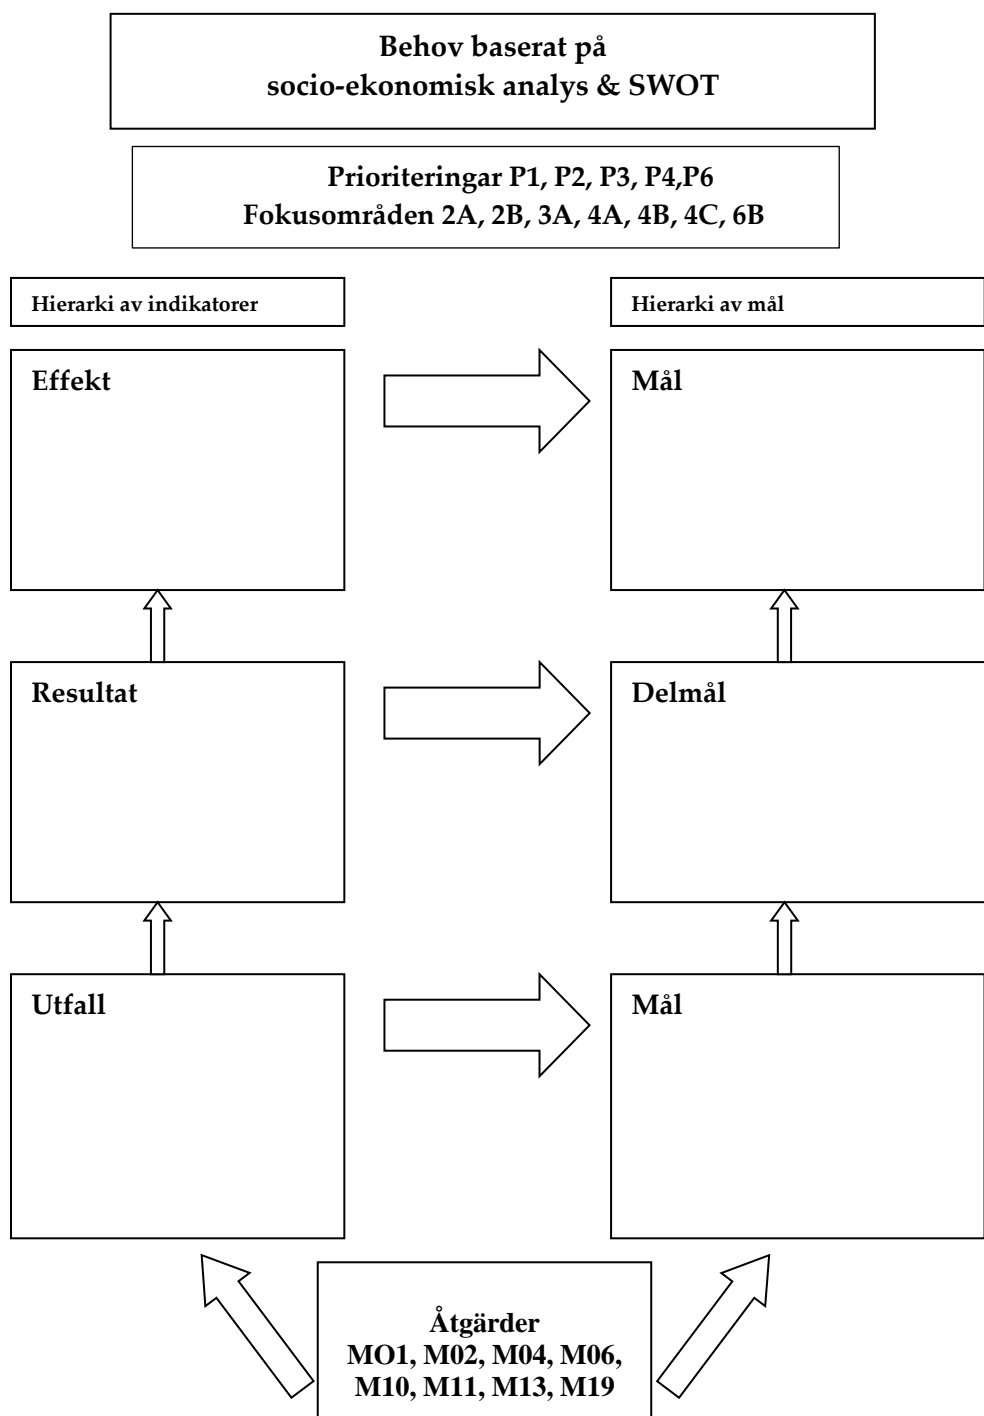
Behov baserat på
socio-ekonomisk analys & SWOT

Prioriteringar P1, P2, P3, P4,P6
Fokusområden 2A, 2B, 3A, 4A, 4B, 4C, 6B

Hierarki av indikatorer

Hierarki av mål

Effekt

Mål

Resultat

Delmål

Utfall

Mål

Åtgärder
MO1, M02, M04, M06,
M10, M11, M13, M19